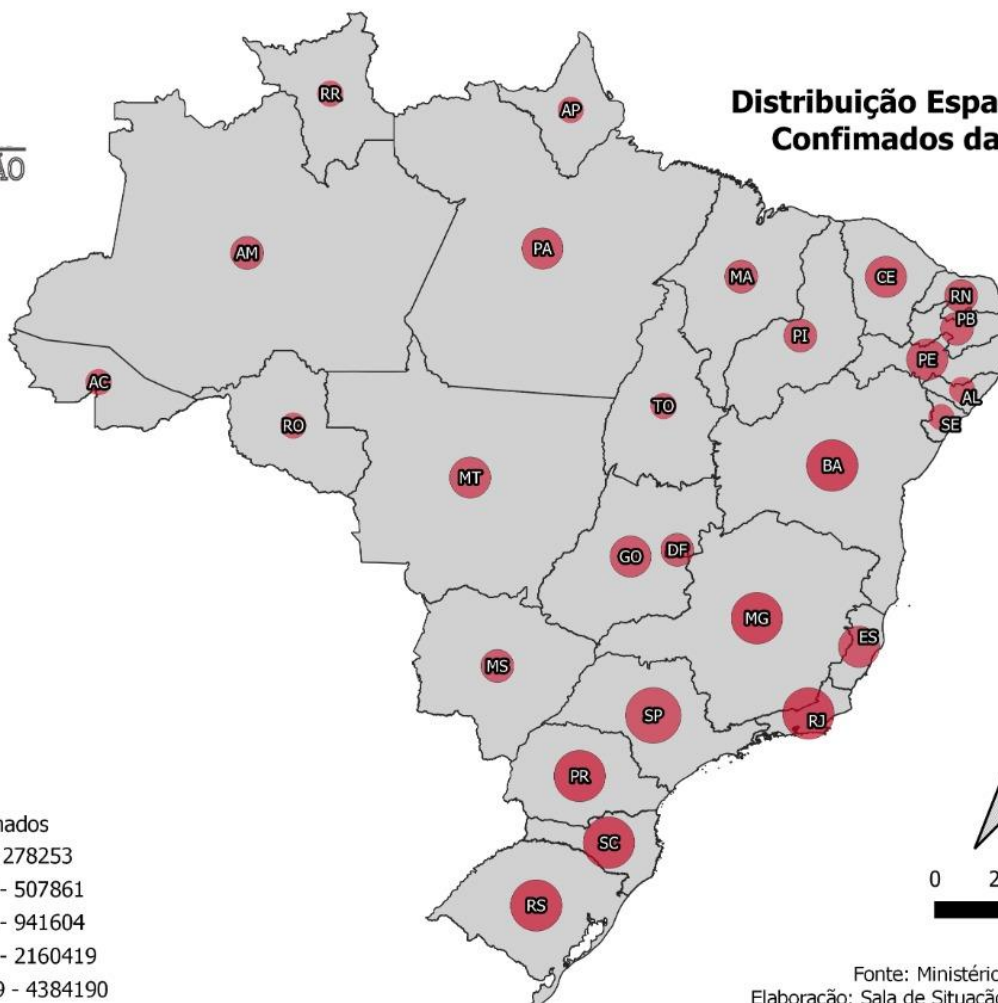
ÃO

Distribuição Espa
Confimados da

RR
AP
AM
PA
MA
CE
RN
PB
PI
PE
AC
AL
TO
SE
RO
BA
MT
GO
DF
MG
ES
MS
SP
RJ
PR
SC
RS

nados
278253
- 507861
- 941604
- 2160419
9 - 4384190

0 2

Fonte: Ministério
Elaboração: Sala de Situaçã